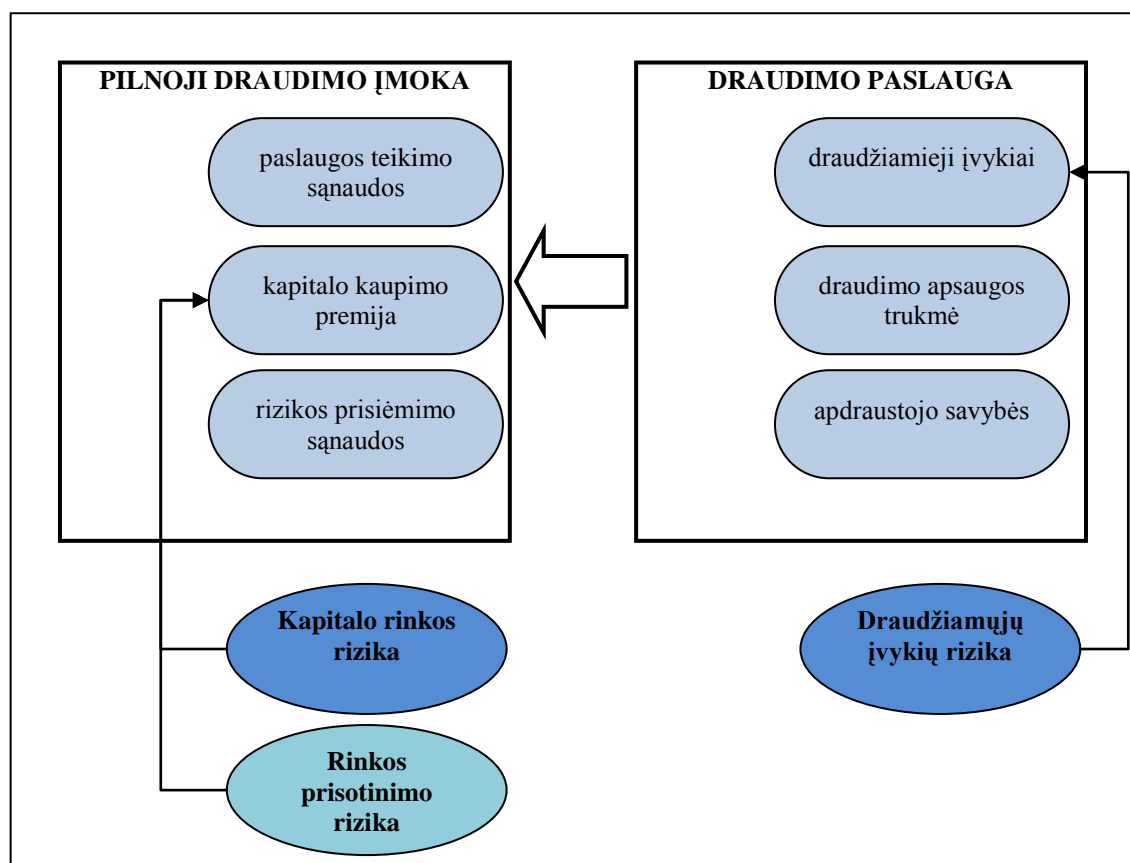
PILNOJI DRAUDIMO ĮMOKA

paslaugos teikimo sąnaudos

kapitalo kaupimo premija

rizikos prisiėmimo sąnaudos

DRAUDIMO PASLAUGA

draudžiamieji įvykiai

draudimo apsaugos trukmė

apdraustojo savybės

Kapitalo rinkos rizika

Rinkos prisotinimo rizika

Draudžiamųjų įvykių rizika